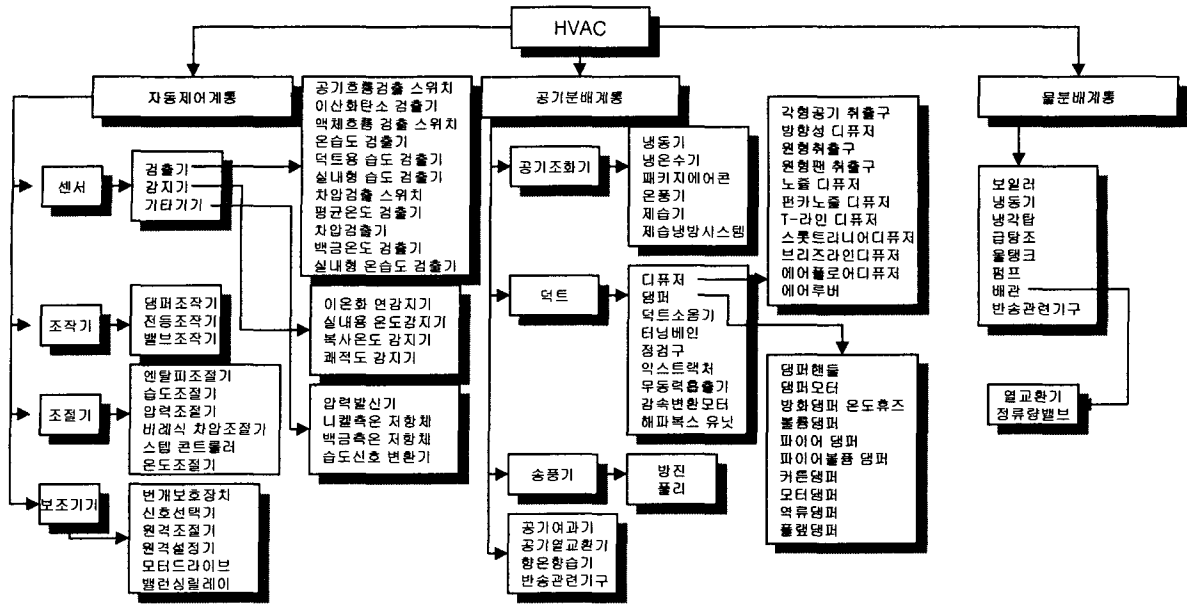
HVAC

자동제어계통

센서

검출기
감지기
기타기기

공기흐름검출 스위치
이산화탄소 검출기
액체흐름 검출 스위치
온습도 검출기
덕트용 습도 검출기
실내형 습도 검출기
차압검출 스위치
평균온도 검출기
차압검출기
백금온도 검출기
실내형 온습도 검출기

조작기

댐퍼조작기
전동조작기
밸브조작기

이온화 연감지기
실내용 온도감지기
복사온도 감지기
쾌적도 감지기

조절기

엔탈피조절기
습도조절기
압력조절기
비례식 차압조절기
스텝 콘트롤러
온도조절기

압력발신기
니켈측온 저항체
백금측온 저항체
습도신호 변환기

보조기기

번개보호장치
신호선택기
원격조절기
원격설정기
모터드라이브
밸런싱릴레이

공기분배계통

공기조화기

냉동기
냉온수기
패키지에어콘
온풍기
제습기
제습냉방시스템

덕트

디퓨저
댐퍼
덕트소음기
터닝베인
점검구
익스트랙처
무동력흡출기
감속변환모터
해파복스 유닛

각형공기 취출구
방향성 디퓨저
원형취출구
원형팬 취출구
노즐 디퓨저
펀카노즐 디퓨저
T-라인 디퓨저
스롯트리니어디퓨저
브리즈라인디퓨저
에어플로어디퓨저
에어루버

댐퍼핸들
댐퍼모터
방화댐퍼 온도휴즈
볼륨댐퍼
파이어 댐퍼
파이어볼륨 댐퍼
커튼댐퍼
모터댐퍼
역류댐퍼
플랩댐퍼

송풍기

방진
풀리

공기여과기
공기열교환기
항온항습기
반송관련기구

물분배계통

보일러
냉동기
냉각탑
급탕조
물탱크
펌프
배관
반송관련기구

열교환기
정류량밸브